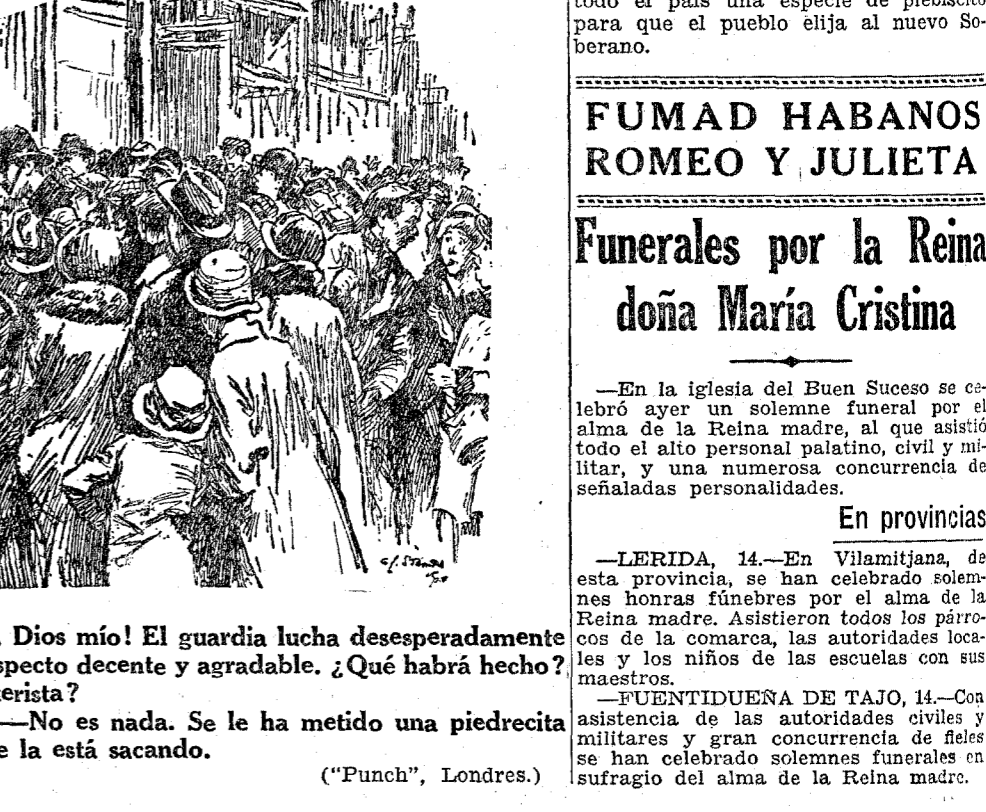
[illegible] Dios mío! El guardia lucha desesperadamente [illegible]specto decente y agradable. ¿Qué habrá hecho? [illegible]erista?

—No es nada. Se le ha metido una piedrecita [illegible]e la está sacando.

("Punch", Londres.)

todo el país una especie de plebiscito para que el pueblo elija al nuevo Soberano.

FUMAD HABANOS ROMEO Y JULIETA

Funerales por la Reina doña María Cristina

—En la iglesia del Buen Suceso se celebró ayer un solemne funeral por el alma de la Reina madre, al que asistió todo el alto personal palatino, civil y militar, y una numerosa concurrencia de señaladas personalidades.

En provincias

—LERIDA, 14.—En Vilamitjana, de esta provincia, se han celebrado solemnes honras fúnebres por el alma de la Reina madre. Asistieron todos los párrocos de la comarca, las autoridades locales y los niños de las escuelas con sus maestros.

—FUENTIDUEÑA DE TAJO, 14.—Con asistencia de las autoridades civiles y militares y gran concurrencia de fieles se han celebrado solemnes funerales en sufragio del alma de la Reina madre.